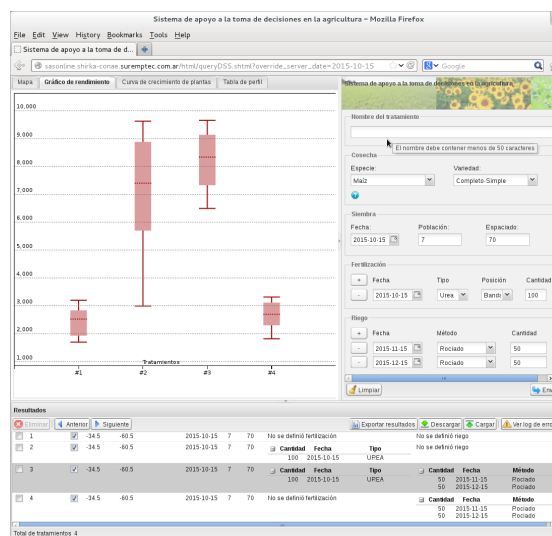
Sistema de apoyo a la toma de decisiones en la agricultura - Mozilla Firefox

File Edit View History Bookmarks Tools Help

Sistema de apoyo a la toma de d...

sasonline.shirka-conae.suremptec.com.ar/html/queryDSS.shtml?override_server_date=2015-10-15

Google

Mapa | Gráfico de rendimiento | Curva de crecimiento de plantas | Tabla de perfil

Sistema de apoyo a la toma de decisiones en la agricultura

10,000
9,000
8,000
7,000
6,000
5,000
4,000
3,000
2,000
1,000

Tratamientos

#1 #2 #3 #4

Nombre del tratamiento

El nombre debe contener menos de 50 caracteres

Cosecha

Especie: Maíz

Variedad: Complete-Simple

Siembra

Fecha: 2015-10-15

Población: 7

Espaciado: 70

Fertilización

Fecha | Tipo | Posición | Cantidad

2015-10-15 | Urea | Banda | 100

Riego

Fecha | Método | Cantidad

2015-11-15 | Rociado | 50

2015-12-15 | Rociado | 50

Limpiar

Env

Resultados

Eliminar | Anterior | Siguiente | Exportar resultados | Descargar | Cargar | Ver log de erro

| | | | | | | | | |
|---|---|---|---|---|---|---|---|---|
| 1 | -34.5 | -60.5 | 2015-10-15 | 7 | 70 | No se definió fertilización | | No se definió riego |
| 2 | -34.5 | -60.5 | 2015-10-15 | 7 | 70 | Cantidad Fecha Tipo 100 2015-10-15 UREA | | No se definió riego |
| 3 | -34.5 | -60.5 | 2015-10-15 | 7 | 70 | Cantidad Fecha Tipo 100 2015-10-15 UREA | | Cantidad Fecha Método 50 2015-11-15 Rociado 50 2015-12-15 Rociado |
| 4 | -34.5 | -60.5 | 2015-10-15 | 7 | 70 | No se definió fertilización | | Cantidad Fecha Método 50 2015-11-15 Rociado 50 2015-12-15 Rociado |

Total de tratamientos: 4